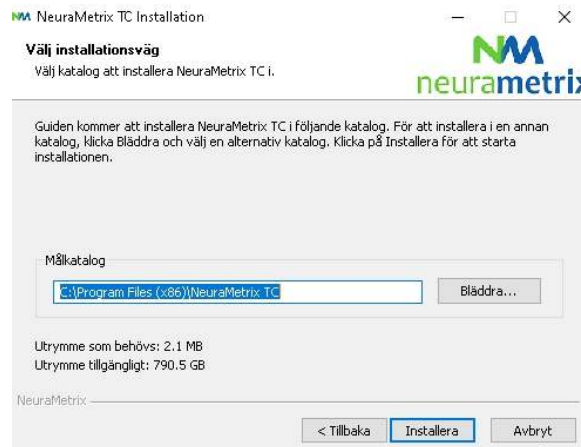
NM NeuraMetrix TC Installation

Välj installationsväg
Välj katalog att installera NeuraMetrix TC i.

NM
neurametrix

Guiden kommer att installera NeuraMetrix TC i följande katalog. För att installera i en annan katalog, klicka Bläddra och välj en alternativ katalog. Klicka på Installera för att starta installationen.

Målkatalog

C:\Program Files (x86)\NeuraMetrix TC

Bläddra...

Utrymme som behövs: 2.1 MB
Utrymme tillgängligt: 790.5 GB

NeuraMetrix

< Tillbaka

Installera

Avbryt